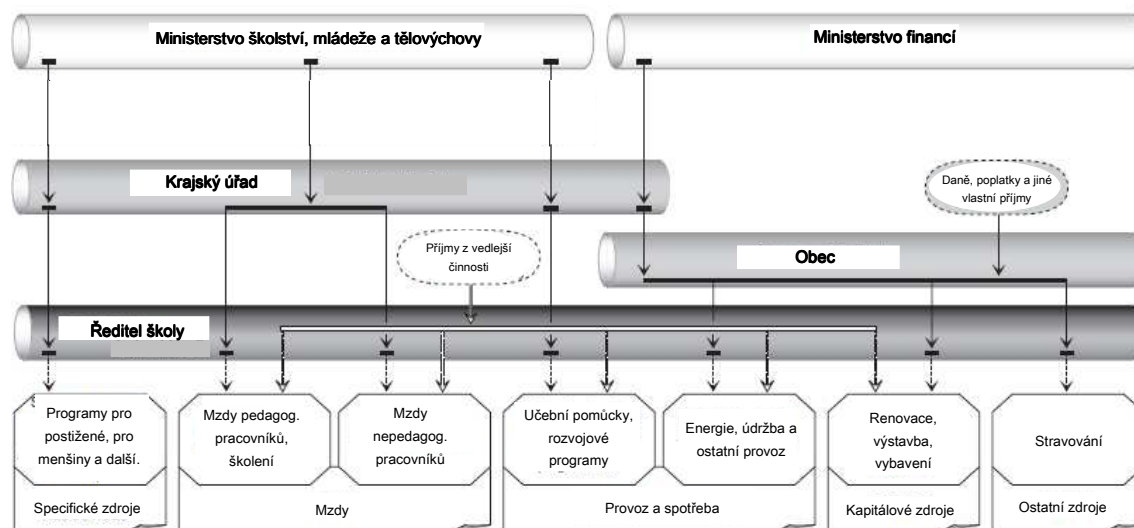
Ministerstvo školství, mládeže a tělovýchovy

Ministerstvo financí

Krajský úřad

Daně, poplatky a jiné vlastní příjmy

Příjmy z vedlejší činnosti

Obec

Ředitel školy

Programy pro postižené, pro menšiny a další.

Mzdy pedagog. pracovníků, školení

Mzdy nepedagog. pracovníků

Učební pomůcky, rozvojové programy

Energie, údržba a ostatní provoz

Renovace, výstavba, vybavení

Stravování

Specifické zdroje

Mzdy

Provoz a spotřeba

Kapitálové zdroje

Ostatní zdroje